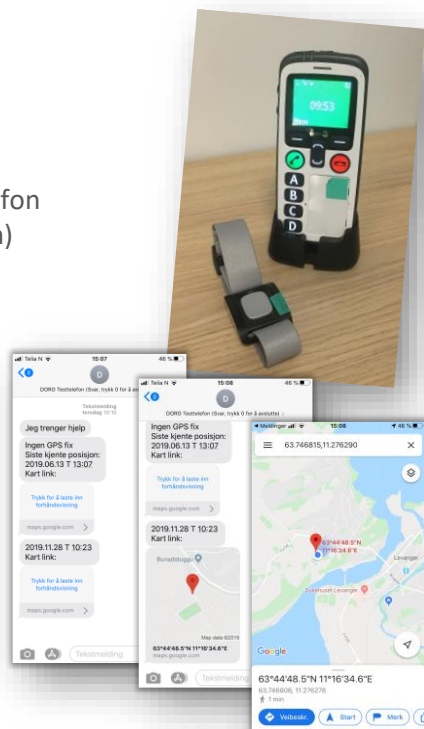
fon
n)

09:53

A
B
C
D

Telia N 15:07 46 %
D
DORO Testtelefon (Svar, trykk 0 for å avslutte)
Tekstmelding torsdag 13:10
Jeg trenger hjelp
Ingen GPS fix
Siste kjente posisjon:
2019.06.13 T 13:07
Kart link:
Trykk for å laste inn forhåndsvisning
maps.google.com
2019.11.28 T 10:23
Kart link:
Trykk for å laste inn forhåndsvisning
maps.google.com
Tekstmelding

Telia N 15:08 46 %
DORO Testtelefon (Svar, trykk 0 for å avslutte)
Ingen GPS fix
Siste kjente posisjon:
2019.06.13 T 13:07
Kart link:
Trykk for å laste inn forhåndsvisning
maps.google.com
2019.11.28 T 10:23
Kart link:
Bunadshuggu
Map data ©2019
63°44'48.5"N 11°16'34.6"E
maps.google.com
Tekstmelding

Meldinger 15:08 46 %
63.746815,11.276290
63°44'48.5"N 11°16'34.6"E
Levanger
Google
63°44'48.5"N 11°16'34.6"E
63.746806, 11.276276
1 min
Veibeskr. Start Merk